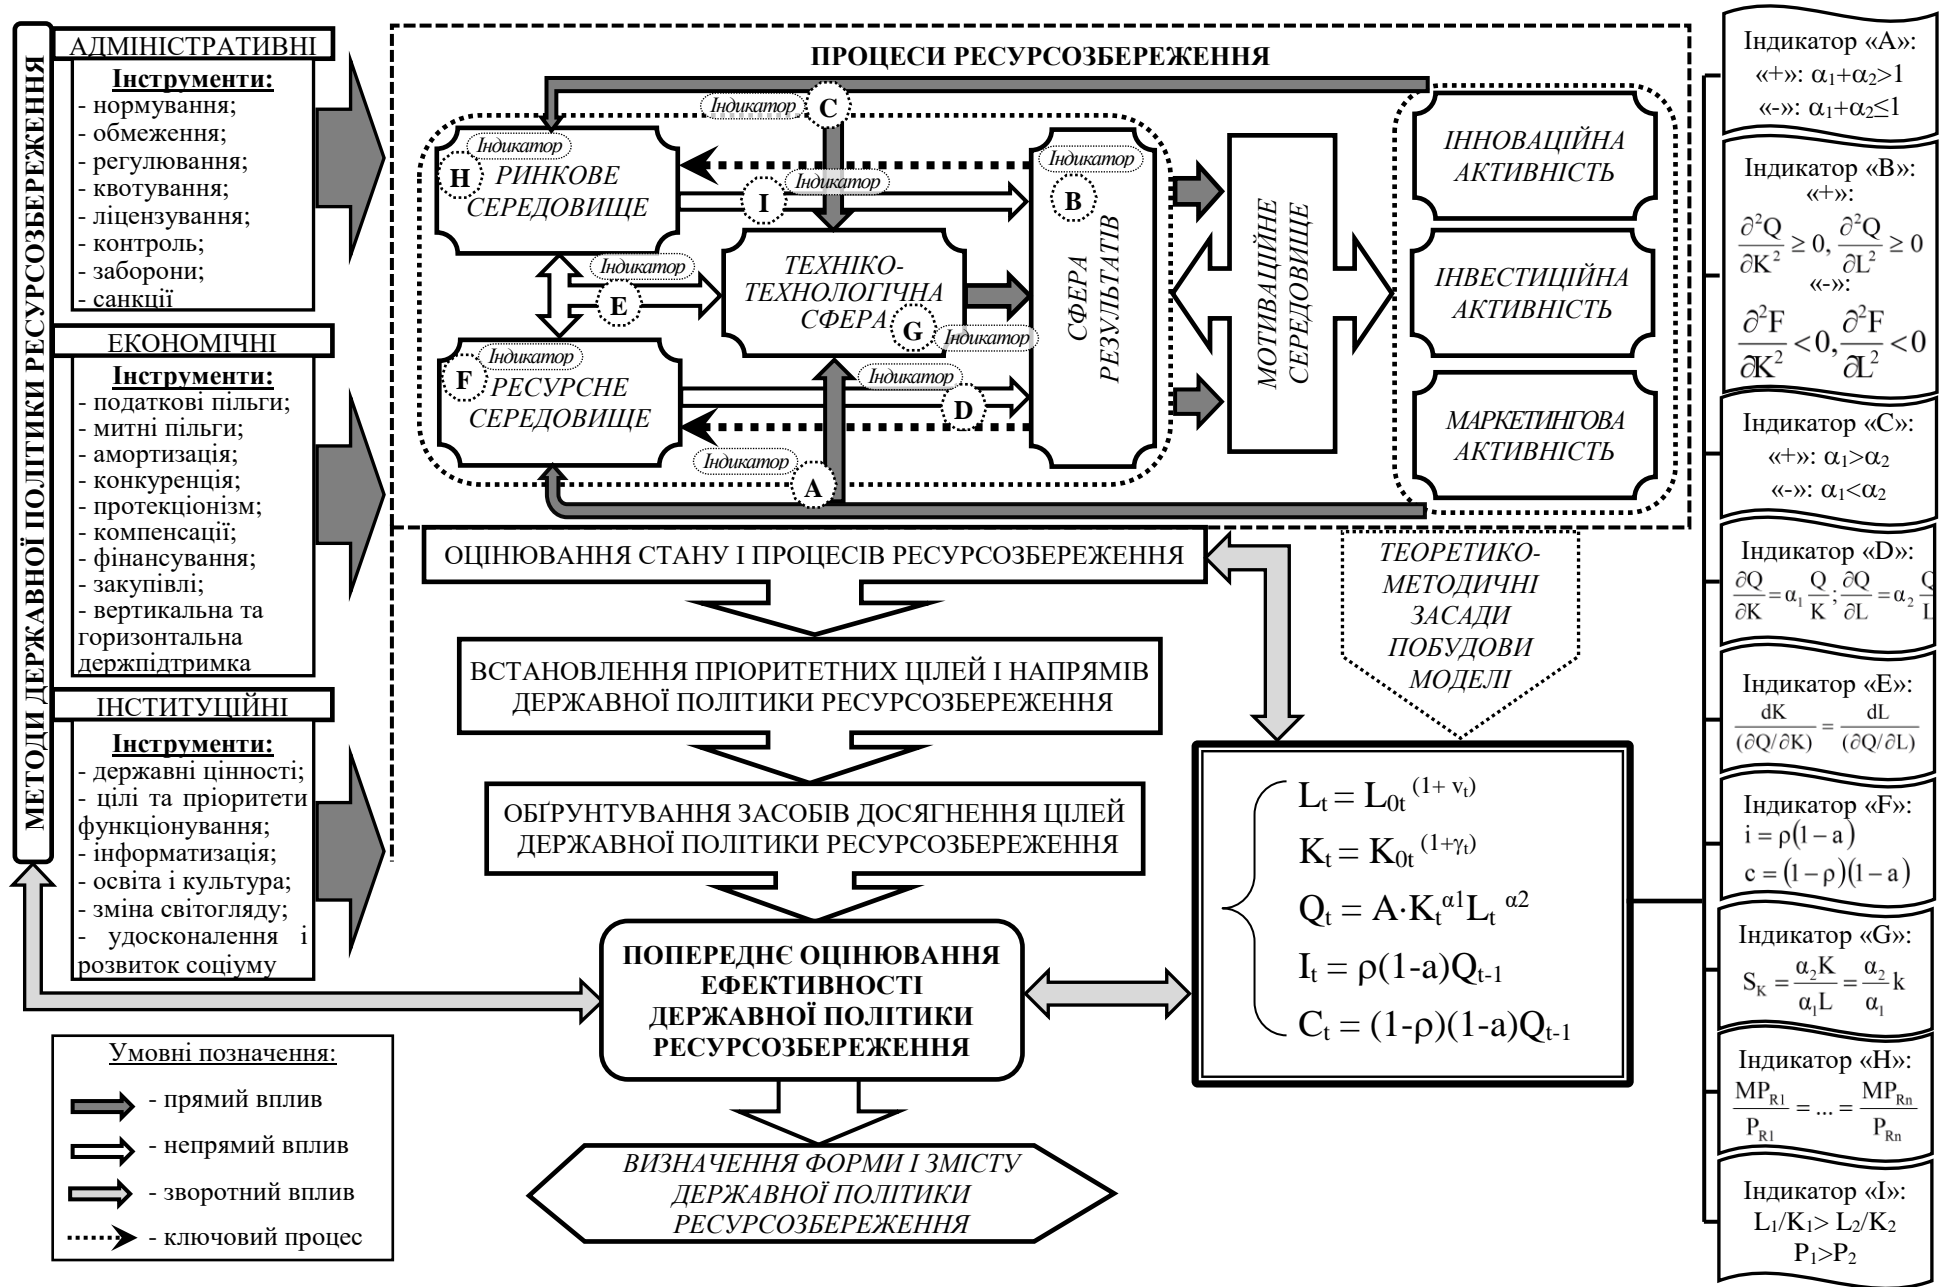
МЕТОДИ ДЕРЖАВНОЇ ПОЛІТИКИ РЕСУРСОЗБЕРЕЖЕННЯ

АДМІНІСТРАТИВНІ
Інструменти:
- нормування;
- обмеження;
- регулювання;
- квотування;
- ліцензування;
- контроль;
- заборони;
- санкції

ЕКОНОМІЧНІ
Інструменти:
- податкові пільги;
- митні пільги;
- амортизація;
- конкуренція;
- протекціонізм;
- компенсації;
- фінансування;
- закупівлі;
- вертикальна та горизонтальна держпідтримка

ІНСТИТУЦІЙНІ
Інструменти:
- державні цінності;
- цілі та пріоритети функціонування;
- інформатизація;
- освіта і культура;
- зміна світогляду;
- удосконалення і розвиток соціуму

ПРОЦЕСИ РЕСУРСОЗБЕРЕЖЕННЯ

Індикатор C
Індикатор H РИНКОВЕ СЕРЕДОВИЩЕ
Індикатор I
Індикатор B
СФЕРА РЕЗУЛЬТАТІВ
Індикатор E
ТЕХНІКО-ТЕХНОЛОГІЧНА СФЕРА
Індикатор G
Індикатор F РЕСУРСНЕ СЕРЕДОВИЩЕ
Індикатор D
Індикатор A
МОТИВАЦІЙНЕ СЕРЕДОВИЩЕ
ІННОВАЦІЙНА АКТИВНІСТЬ
ІНВЕСТИЦІЙНА АКТИВНІСТЬ
МАРКЕТИНГОВА АКТИВНІСТЬ

ОЦІНЮВАННЯ СТАНУ І ПРОЦЕСІВ РЕСУРСОЗБЕРЕЖЕННЯ

ВСТАНОВЛЕННЯ ПРІОРИТЕТНИХ ЦІЛЕЙ І НАПРЯМІВ ДЕРЖАВНОЇ ПОЛІТИКИ РЕСУРСОЗБЕРЕЖЕННЯ

ОБҐРУНТУВАННЯ ЗАСОБІВ ДОСЯГНЕННЯ ЦІЛЕЙ ДЕРЖАВНОЇ ПОЛІТИКИ РЕСУРСОЗБЕРЕЖЕННЯ

ПОПЕРЕДНЄ ОЦІНЮВАННЯ ЕФЕКТИВНОСТІ ДЕРЖАВНОЇ ПОЛІТИКИ РЕСУРСОЗБЕРЕЖЕННЯ

ВИЗНАЧЕННЯ ФОРМИ І ЗМІСТУ ДЕРЖАВНОЇ ПОЛІТИКИ РЕСУРСОЗБЕРЕЖЕННЯ

ТЕОРЕТИКО-МЕТОДИЧНІ ЗАСАДИ ПОБУДОВИ МОДЕЛІ

$L_t = L_{0t}^{(1+v_t)}$
$K_t = K_{0t}^{(1+\gamma_t)}$
$Q_t = A \cdot K_t^{\alpha 1} L_t^{\alpha 2}$
$I_t = \rho(1-a)Q_{t-1}$
$C_t = (1-\rho)(1-a)Q_{t-1}$

Умовні позначення:
- прямий вплив
- непрямий вплив
- зворотний вплив
- ключовий процес

Індикатор «A»:
«+»: $\alpha_1+\alpha_2>1$
«-»: $\alpha_1+\alpha_2\leq1$

Індикатор «B»:
«+»:
$\frac{\partial^2 Q}{\partial K^2} \geq 0, \frac{\partial^2 Q}{\partial L^2} \geq 0$
«-»:
$\frac{\partial^2 F}{\partial K^2} < 0, \frac{\partial^2 F}{\partial L^2} < 0$

Індикатор «C»:
«+»: $\alpha_1>\alpha_2$
«-»: $\alpha_1<\alpha_2$

Індикатор «D»:
$\frac{\partial Q}{\partial K} = \alpha_1 \frac{Q}{K}; \frac{\partial Q}{\partial L} = \alpha_2 \frac{Q}{L}$

Індикатор «E»:
$\frac{dK}{(\partial Q/\partial K)} = \frac{dL}{(\partial Q/\partial L)}$

Індикатор «F»:
$i = \rho(1-a)$
$c = (1-\rho)(1-a)$

Індикатор «G»:
$S_K = \frac{\alpha_2 K}{\alpha_1 L} = \frac{\alpha_2}{\alpha_1} k$

Індикатор «H»:
$\frac{MP_{R1}}{P_{R1}} = ... = \frac{MP_{Rn}}{P_{Rn}}$

Індикатор «I»:
$L_1/K_1 > L_2/K_2$
$P_1>P_2$